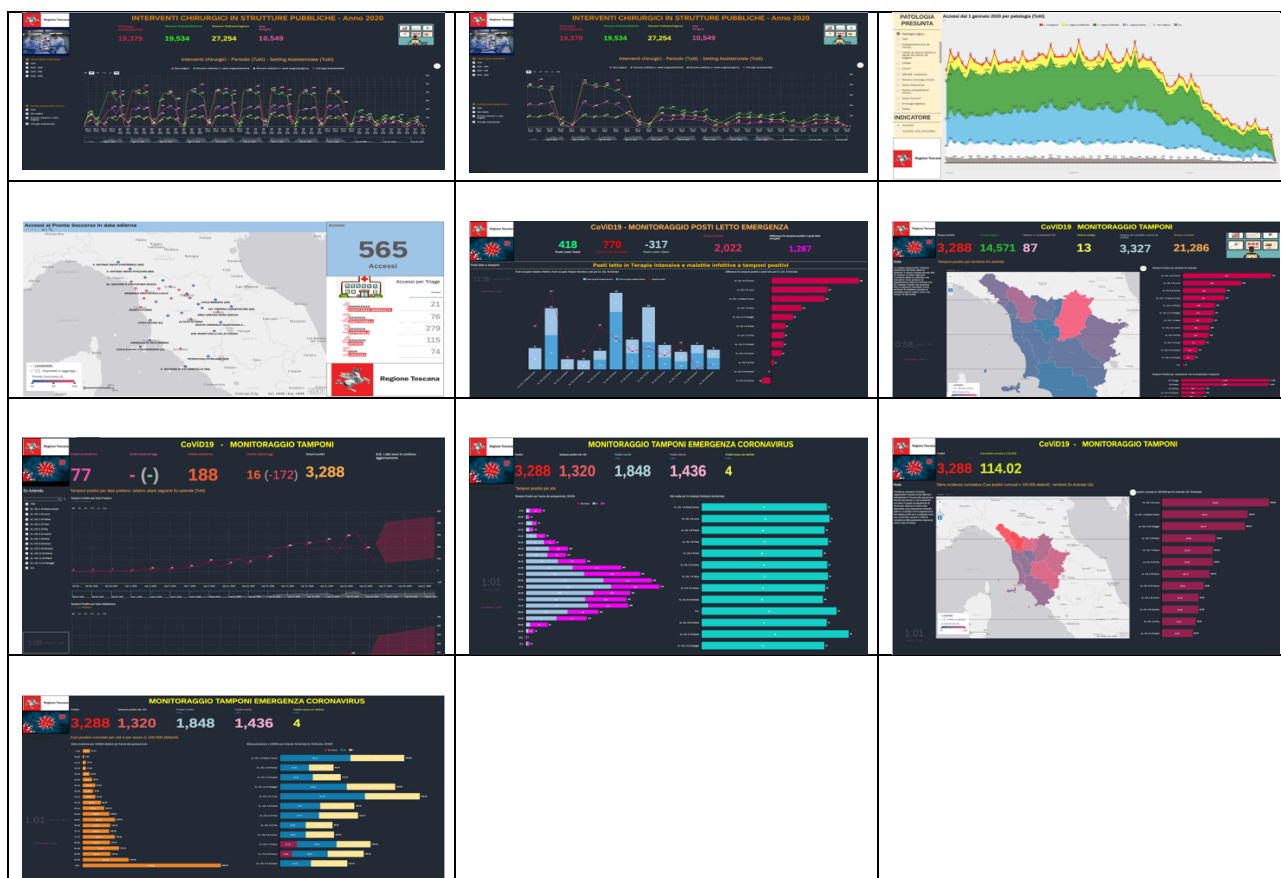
Regione Toscana

INTERVENTI CHIRURGICI IN STRUTTURE PUBBLICHE - Anno 2020

19,379 19,534 27,254 10,549

Interventi chirurgici - Periodo (Tutti) - Setting Assistenziale (Tutti)

INTERVENTI CHIRURGICI IN STRUTTURE PUBBLICHE - Anno 2020

19,379 19,534 27,254 10,549

Interventi chirurgici - Periodo (Tutti) - Setting Assistenziale (Tutti)

PATOLOGIA PRESUNTA

Accessi dal 1 gennaio 2020 per patologia (Tutti)

INDICATORE

Regione Toscana

Accessi al Pronto Soccorso in data odierna

565

Accessi

Accessi per Triage

21

76

279

115

74

Regione Toscana

CoViD19 - MONITORAGGIO POSTI LETTO EMERGENZA

418 770 -317 2,022 1,287

Posti letto in Terapia intensiva e malattie infettive e tamponi positivi

Regione Toscana

CoViD19 MONITORAGGIO TAMPONI

3,288 14,571 87 13 3,327 21,286

Regione Toscana

CoViD19 - MONITORAGGIO TAMPONI

77 - (-) 188 16 (-172) 3,288

Regione Toscana

MONITORAGGIO TAMPONI EMERGENZA CORONAVIRUS

3,288 1,320 1,848 1,436 4

Regione Toscana

CoViD19 - MONITORAGGIO TAMPONI

3,288 114.02

1:01

Regione Toscana

MONITORAGGIO TAMPONI EMERGENZA CORONAVIRUS

3,288 1,320 1,848 1,436 4

1:01